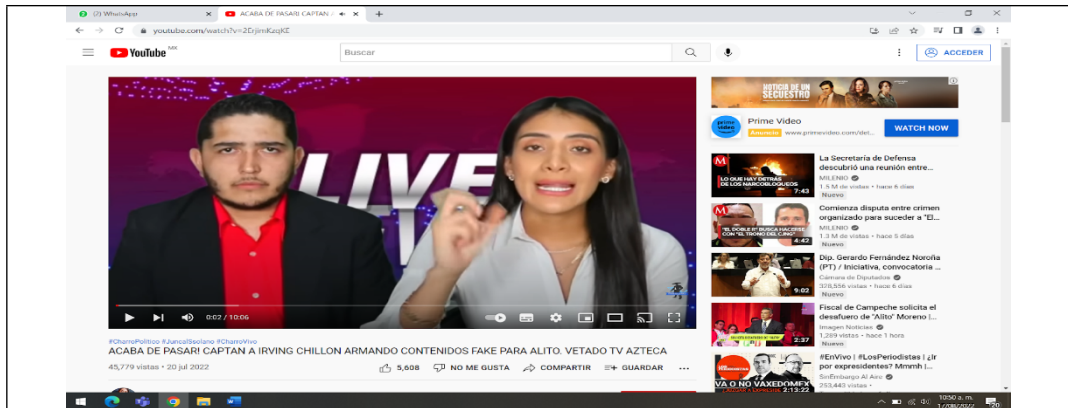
(2) WhatsApp

ACABA DE PASAR! CAPTAN

youtube.com/watch?v=2ErjimKzqKE

YouTube MX

Buscar

ACCEDER

LIVE

0:02 / 10:06

#CharroPolitico #JuncalSsolano #CharroVivo

ACABA DE PASAR! CAPTAN A IRVING CHILLON ARMANDO CONTENIDOS FAKE PARA ALITO. VETADO TV AZTECA

45,779 vistas • 20 jul 2022

5,608

NO ME GUSTA

COMPARTIR

GUARDAR

NOTICIA DE UN SECUESTRO

Prime Video

Anuncio www.primevideo.com/det...

WATCH NOW

La Secretaría de Defensa descubrió una reunión entre...

MILENIO

1.5 M de vistas • hace 6 días

Nuevo

LO QUE HAY DETRÁS DE LOS NARCOBLOQUEOS

7:43

Comienza disputa entre crimen organizado para suceder a "El...

MILENIO

1.3 M de vistas • hace 5 días

Nuevo

"EL DOBLE R" BUSCA HACERSE CON "EL TRONO DEL CJNG"

4:42

Dip. Gerardo Fernández Noroña (PT) / Iniciativa, convocatoria ...

Cámara de Diputados

378,556 vistas • hace 6 días

Nuevo

9:02

Fiscal de Campeche solicita el desafuero de "Alito" Moreno | ...

Imagen Noticias

1,289 vistas • hace 1 hora

Nuevo

2:37

#EnVivo | #LosPeriodistas | ¿Ir por expresidentes? Mmmh | ...

SinEmbargo Al Aire

253,443 vistas

VA O NO VAXEDOMEX

2:13:22

10:50 a. m.

20